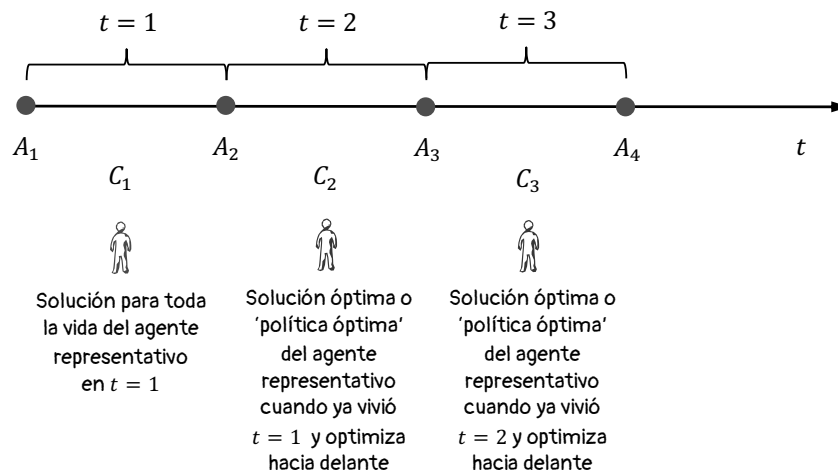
$t = 1$ $t = 2$ $t = 3$

$A_1$ $A_2$ $A_3$ $A_4$ $t$

$C_1$ $C_2$ $C_3$

Solución para toda la vida del agente representativo en $t = 1$

Solución óptima o 'política óptima' del agente representativo cuando ya vivió $t = 1$ y optimiza hacia delante

Solución óptima o 'política óptima' del agente representativo cuando ya vivió $t = 2$ y optimiza hacia delante